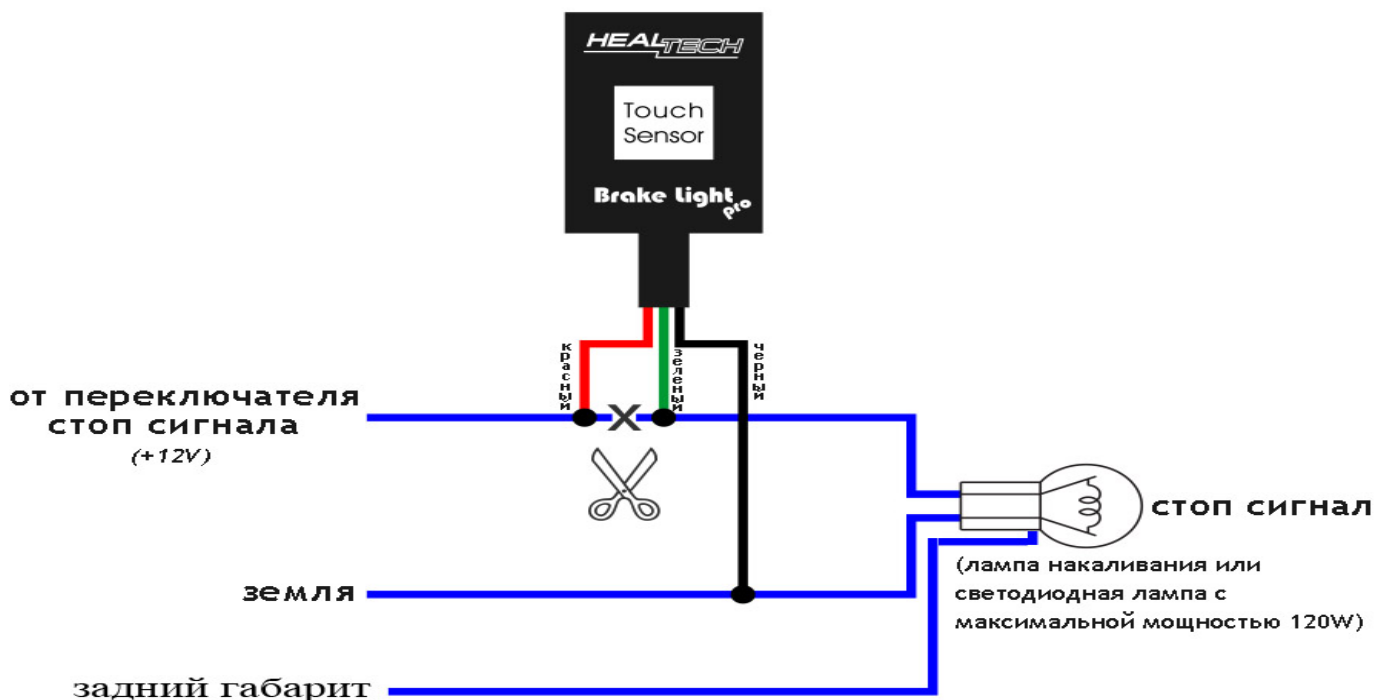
HEALTECH

Touch Sensor

Brake Light pro

красный

зеленый

черный

от переключателя стоп сигнала

(+12V)

X

стоп сигнал

(лампа накаливания или светодиодная лампа с максимальной мощностью 120W)

земля

задний габарит